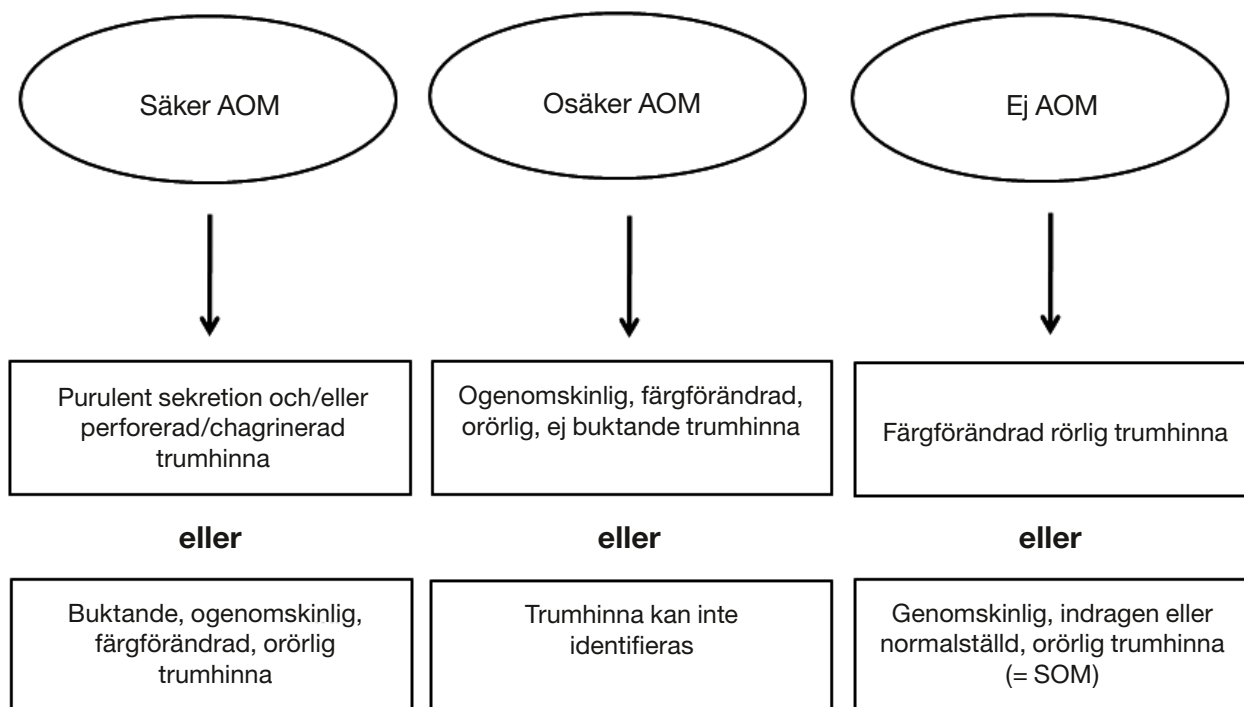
Säker AOM

Purulent sekretion och/eller perforerad/chagrinerad trumhinna

eller

Buktande, ogenomskinlig, färgförändrad, orörlig trumhinna

Osäker AOM

Ogenomskinlig, färgförändrad, orörlig, ej buktande trumhinna

eller

Trumhinna kan inte identifieras

Ej AOM

Färgförändrad rörlig trumhinna

eller

Genomskinlig, indragen eller normalställd, orörlig trumhinna (= SOM)